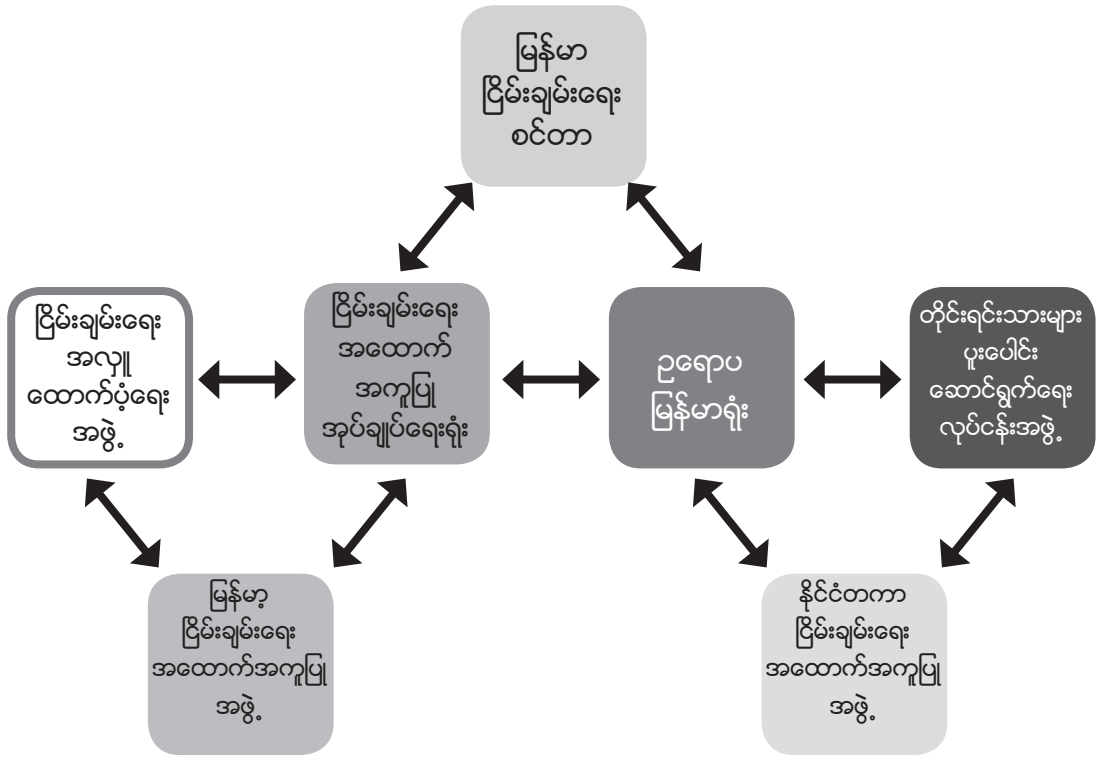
မြန်မာ ငြိမ်းချမ်းရေး စင်တာ

ငြိမ်းချမ်းရေး အလှူ ထောက်ပံ့ရေး အဖွဲ့

ငြိမ်းချမ်းရေး အထောက် အကူပြု အုပ်ချုပ်ရေးရုံး

ဥရောပ မြန်မာရုံး

တိုင်းရင်းသားများ ပူးပေါင်း ဆောင်ရွက်ရေး လုပ်ငန်းအဖွဲ့

မြန်မာ့ ငြိမ်းချမ်းရေး အထောက်အကူပြု အဖွဲ့

နိုင်ငံတကာ ငြိမ်းချမ်းရေး အထောက်အကူပြု အဖွဲ့